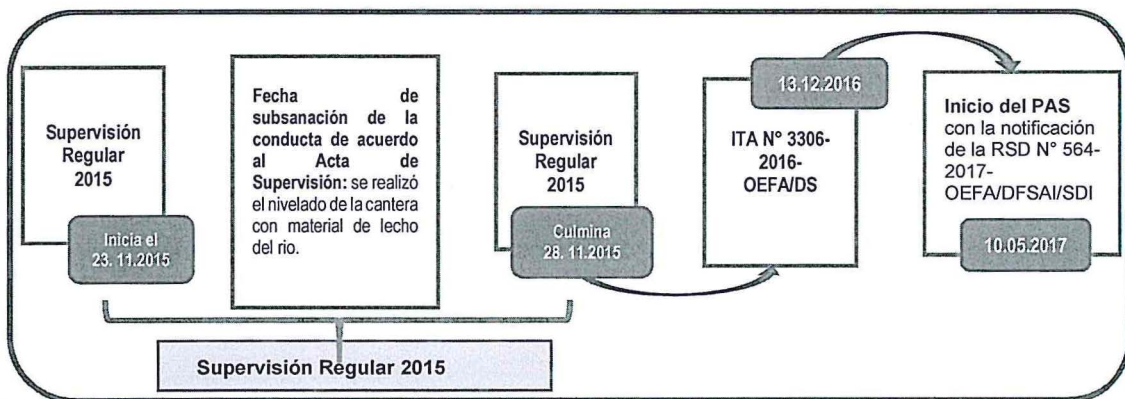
Supervisión Regular 2015

Inicia el 23. 11.2015

**Fecha de subsanación de la conducta de acuerdo al Acta de Supervisión:** se realizó el nivelado de la cantera con material de lecho del rio.

Supervisión Regular 2015

Culmina 28. 11.2015

13.12.2016

ITA N° 3306-2016-OEFA/DS

**Inicio del PAS** con la notificación de la RSD N° 564-2017-OEFA/DFSAI/SDI

10.05.2017

Supervisión Regular 2015